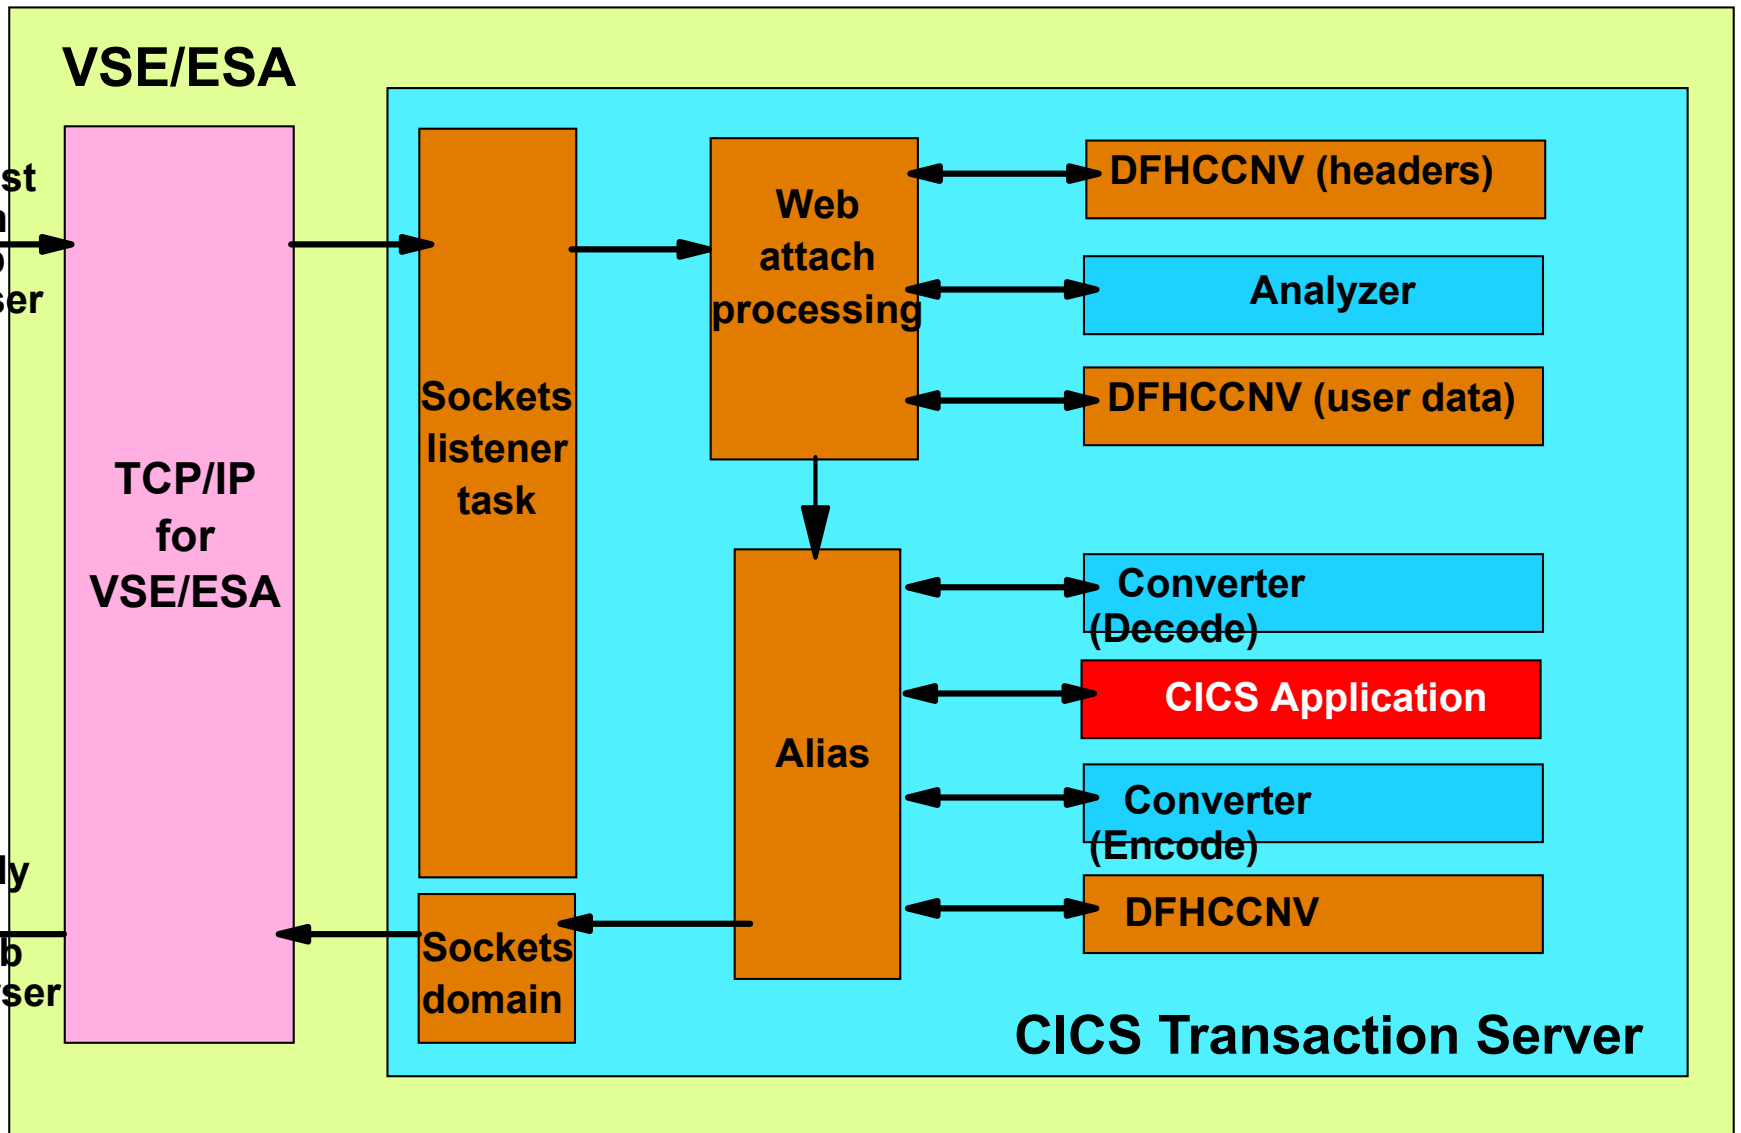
VSE/ESA

st
n
b
ser

TCP/IP for VSE/ESA

Sockets listener task

Web attach processing

DFHCCNV (headers)

Analyzer

DFHCCNV (user data)

Alias

Converter (Decode)

CICS Application

Converter (Encode)

DFHCCNV

ly
b
ser

Sockets domain

CICS Transaction Server